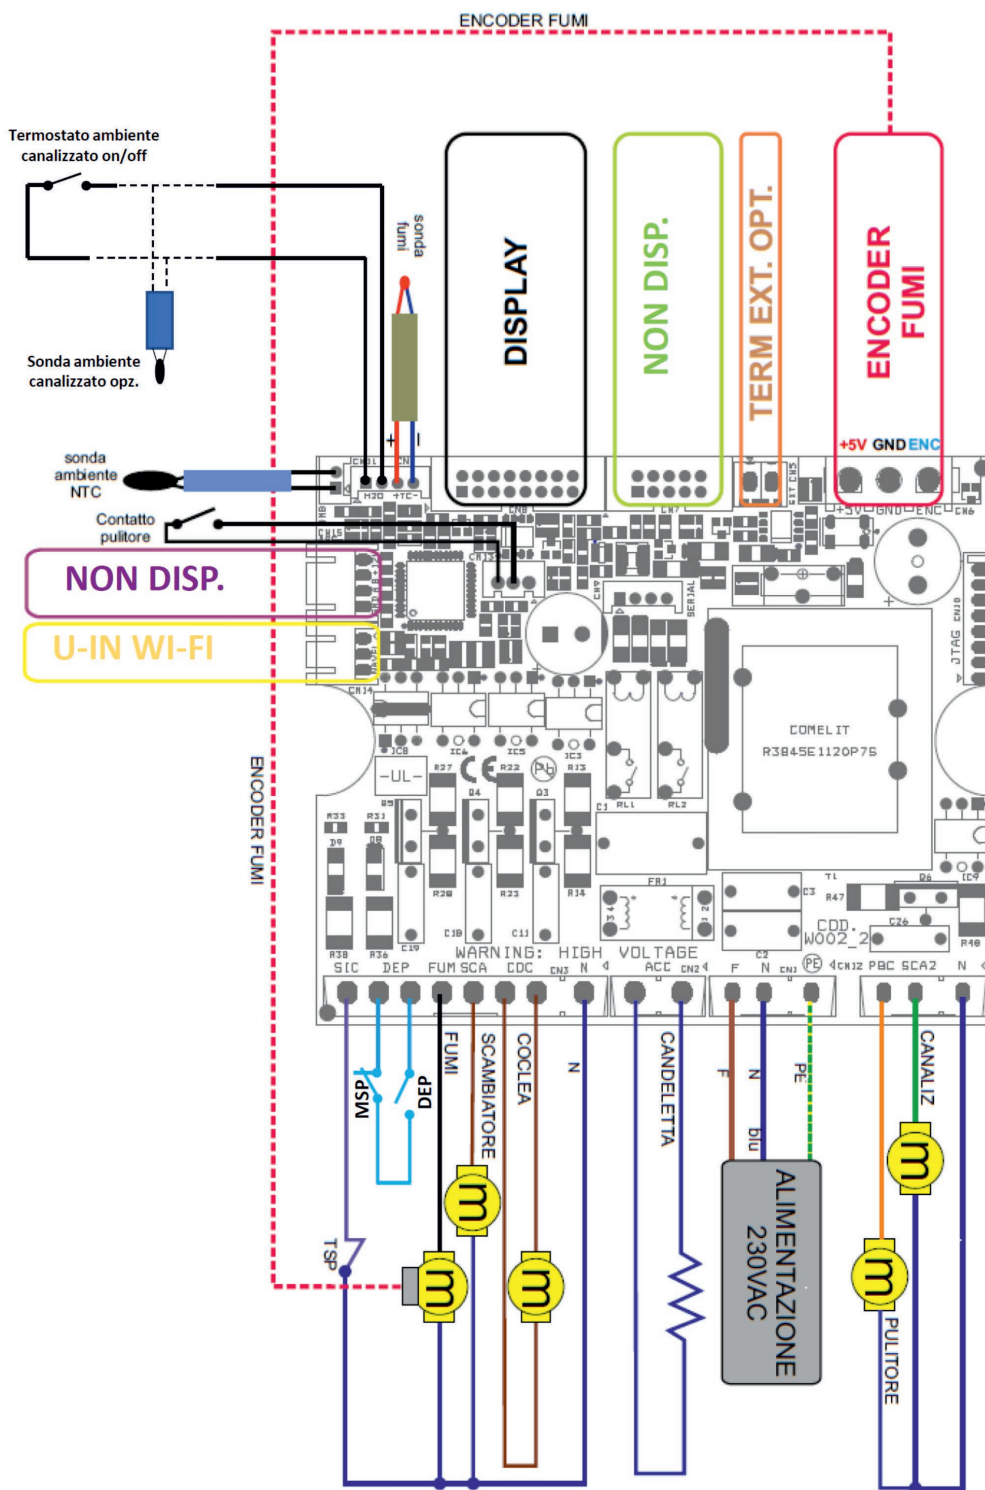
ENCODER FUMI

Termostato ambiente canalizzato on/off

Sonda ambiente canalizzato opz.

sonda fumi

DISPLAY

NON DISP.

TERM EXT. OPT.

ENCODER FUMI

+5V GND ENC

sonda ambiente NTC

Contatto pulitore

NON DISP.

U-IN WI-FI

ENCODER FUMI

H2O +TC-

CN1

CN8

CN7

CN5

+5V GND ENC CN6

CN15

CN13

CN9

SERIAL

JTAG CN10

CN14

COMELIT
R3845E1120P75

-UL-

CE

Pb

RL1 RL2

R27 R22 R13

R33 R31

D9 D8

R28 R23 R14

C18 C11

R38 R36 C19

WARNING: HIGH VOLTAGE

SIC DEP FUM SCA COC CN3 N ACC CN2 F N CN1 PE CN12 PBC SCA2 N

FR1

T1

R47 R6

C3 C2 C26 C9

CDD.
W002_2

R40

MSP

DEP

FUMI

SCAMBIATORE

COCLEA

N

CANDELETTA

F

N

blu

PE

ALIMENTAZIONE 230VAC

CANALIZ

PULITORE

TSP